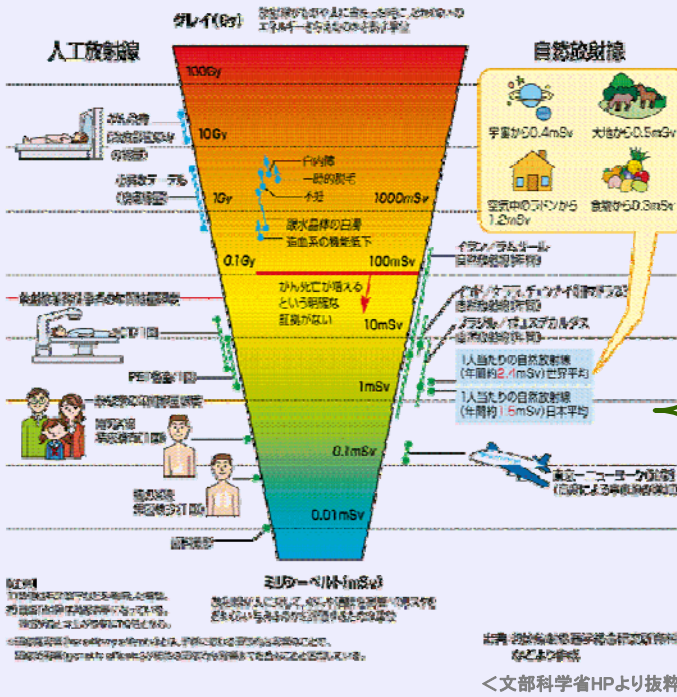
グレイ(Gy)

人工放射線

自然放射線

100Gy

10Gy

1Gy

0.1Gy

100mSv

10mSv

1mSv

0.1mSv

0.01mSv

1000mSv

宇宙から0.4mSv

大地から0.5mSv

空気中のラドンから1.2mSv

食物から0.3mSv

がん治療

心臓カテーテル

CT 1回

PET検査 1回

胃のX線集団検診 1回

胸部X線集団検診 1回

歯科撮影

一時的脱毛

不妊

眼水晶体の白濁

造血系の機能低下

かん死亡が増えるという明確な証拠がない

イラン/ラムサール 自然放射線(年間)

インド/ケララ、チェンナイ 自然放射線(年間)

ブラジル/ガラパリ 自然放射線(年間)

1人当たりの自然放射線(年間約2.4mSv)世界平均

1人当たりの自然放射線(年間約1.5mSv)日本平均

東京―ニューヨーク(往復)

ミリシーベルト(mSv)

出典:

<文部科学省HPより抜粋